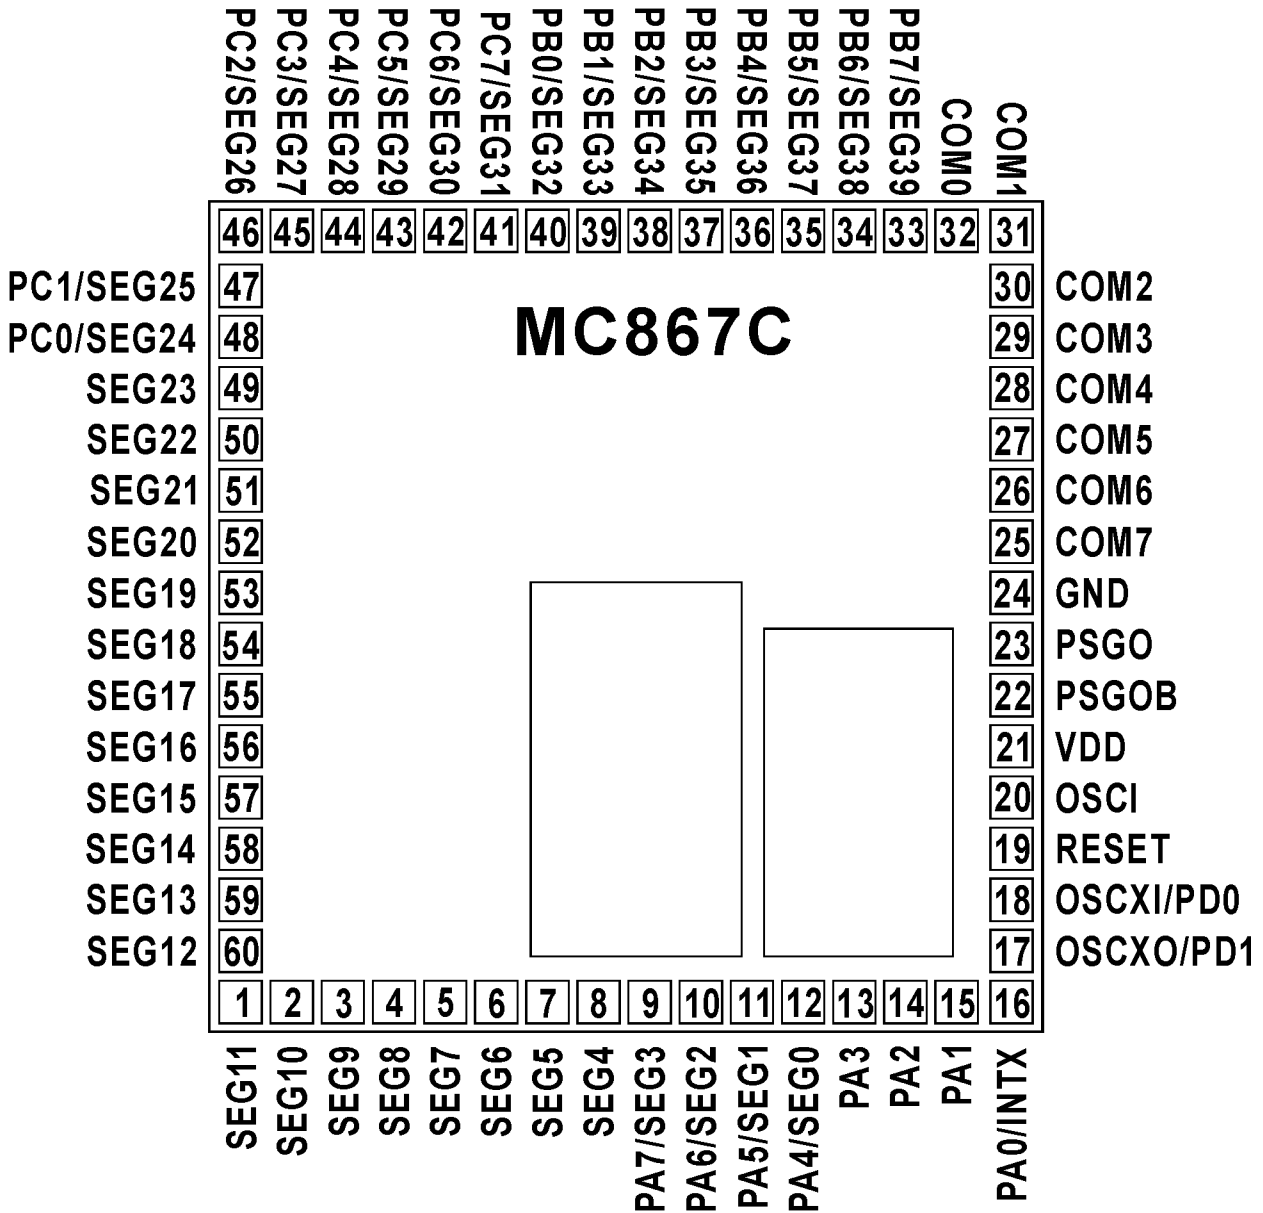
PC2/SEG26
PC3/SEG27
PC4/SEG28
PC5/SEG29
PC6/SEG30
PC7/SEG31
PB0/SEG32
PB1/SEG33
PB2/SEG34
PB3/SEG35
PB4/SEG36
PB5/SEG37
PB6/SEG38
PB7/SEG39
COM0
COM1

46 45 44 43 42 41 40 39 38 37 36 35 34 33 32 31

PC1/SEG25 47
PC0/SEG24 48
SEG23 49
SEG22 50
SEG21 51
SEG20 52
SEG19 53
SEG18 54
SEG17 55
SEG16 56
SEG15 57
SEG14 58
SEG13 59
SEG12 60

MC867C

30 COM2
29 COM3
28 COM4
27 COM5
26 COM6
25 COM7
24 GND
23 PSGO
22 PSGOB
21 VDD
20 OSCI
19 RESET
18 OSCXI/PD0
17 OSCXO/PD1

1 2 3 4 5 6 7 8 9 10 11 12 13 14 15 16

SEG11
SEG10
SEG9
SEG8
SEG7
SEG6
SEG5
SEG4
PA7/SEG3
PA6/SEG2
PA5/SEG1
PA4/SEG0
PA3
PA2
PA1
PA0/INTX